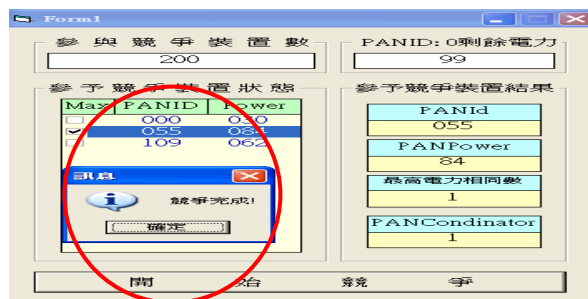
Form1

參與競爭裝置數

200

PANID: 0剩餘電力

99

參予競爭裝置狀態

| Max | PANID | Power |
|---|---|---|
| | 000 | 030 |
| ✔ | 055 | 084 |
| | 109 | 062 |

參予競爭裝置結果

PANId

055

PANPower

84

最高電力相同數

1

PANCondinator

1

訊息

競爭完成!

確定

開 始 競 爭